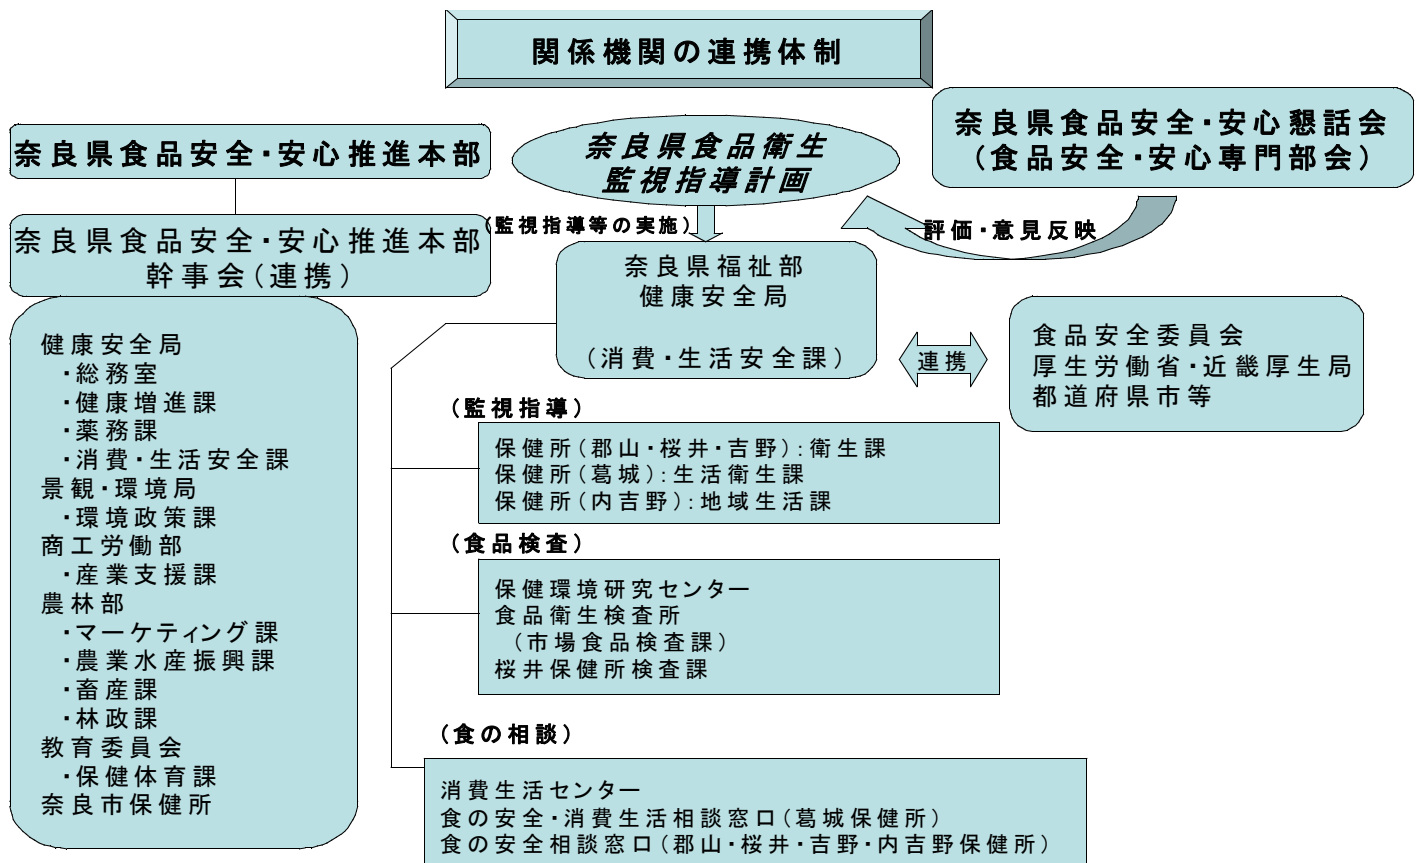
関係機関の連携体制

奈良県食品安全・安心推進本部

奈良県食品衛生
監視指導計画

奈良県食品安全・安心懇話会
（食品安全・安心専門部会）

奈良県食品安全・安心推進本部
幹事会（連携）

（監視指導等の実施）

評価・意見反映

奈良県福祉部
健康安全局

（消費・生活安全課）

連携

食品安全委員会
厚生労働省・近畿厚生局
都道府県市等

健康安全局
・総務室
・健康増進課
・薬務課
・消費・生活安全課
景観・環境局
・環境政策課
商工労働部
・産業支援課
農林部
・マーケティング課
・農業水産振興課
・畜産課
・林政課
教育委員会
・保健体育課
奈良市保健所

（監視指導）

保健所（郡山・桜井・吉野）：衛生課
保健所（葛城）：生活衛生課
保健所（内吉野）：地域生活課

（食品検査）

保健環境研究センター
食品衛生検査所
（市場食品検査課）
桜井保健所検査課

（食の相談）

消費生活センター
食の安全・消費生活相談窓口（葛城保健所）
食の安全相談窓口（郡山・桜井・吉野・内吉野保健所）